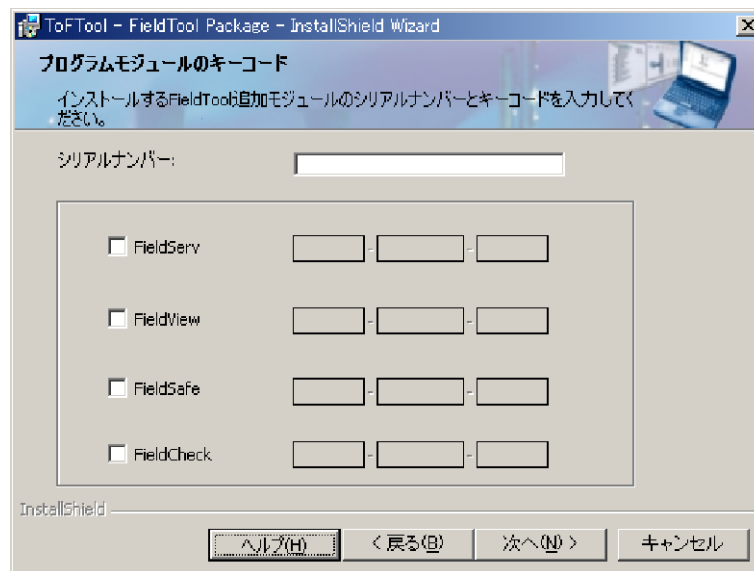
ToFTool - FieldTool Package - InstallShield Wizard

プログラムモジュールのキーコード

インストールするFieldTool追加モジュールのシリアルナンバーとキーコードを入力してください。

シリアルナンバー:

FieldServ - -

FieldView - -

FieldSafe - -

FieldCheck - -

InstallShield

ヘルプ(H)

< 戻る(B)

次へ(N) >

キャンセル